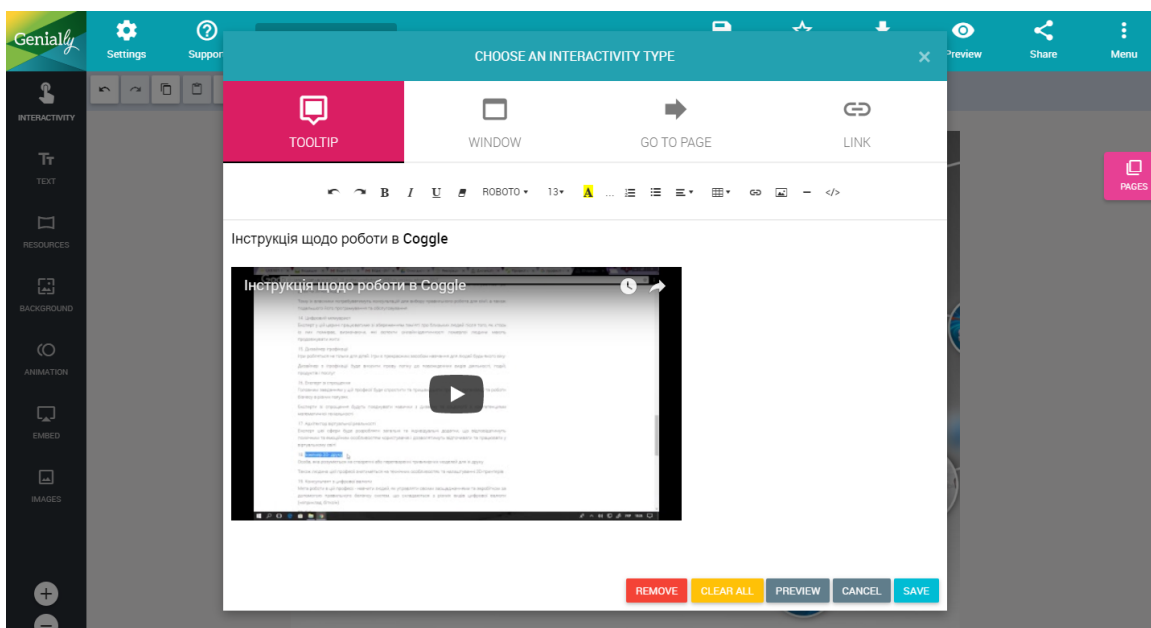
Genially

Settings

Suppor

Preview

Share

Menu

INTERACTIVITY

TEXT

RESOURCES

BACKGROUND

ANIMATION

EMBED

IMAGES

PAGES

CHOOSE AN INTERACTIVITY TYPE

×

TOOLTIP

WINDOW

GO TO PAGE

LINK

B I U ROBOTO 13 A

Інструкція щодо роботи в Coggle

Інструкція щодо роботи в Coggle

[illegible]

REMOVE

CLEAR ALL

PREVIEW

CANCEL

SAVE